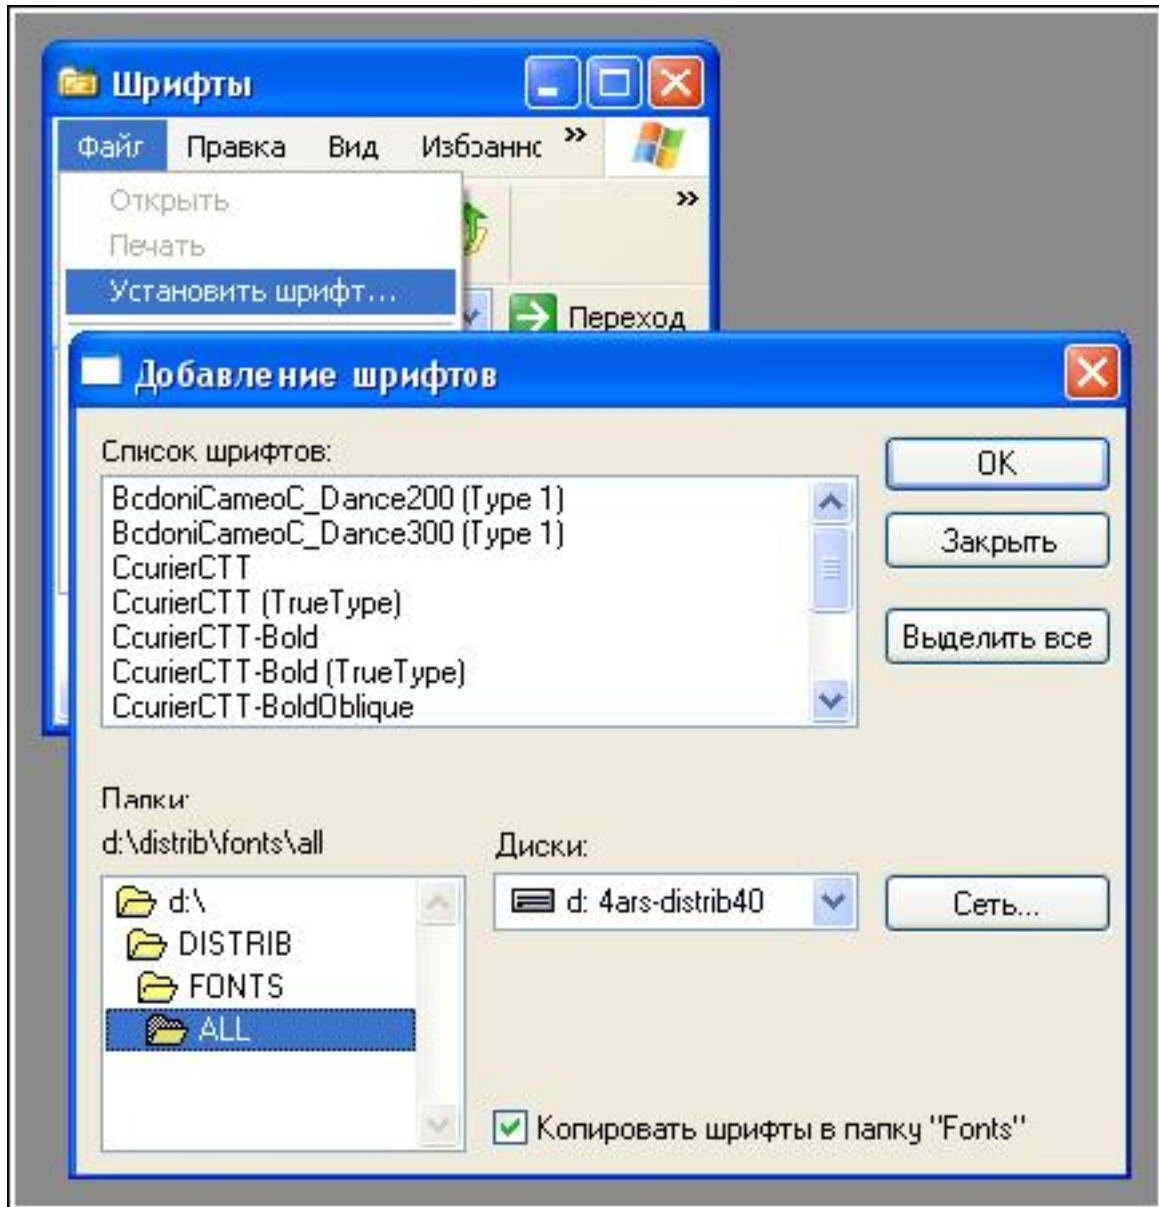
Шрифты

Файл Правка Вид Избранн »

Открыть
Печать
Установить шрифт...

»

Переход

Добавление шрифтов

Список шрифтов:

BcdoniCameoC_Dance200 (Type 1)
BcdoniCameoC_Dance300 (Type 1)
CcurierCTT
CcurierCTT (TrueType)
CcurierCTT-Bold
CcurierCTT-Bold (TrueType)
CcurierCTT-BoldOblique

OK
Закрыть
Выделить все

Папки:
d:\distrib\fonts\all

d:\
DISTRIB
FONTS
ALL

Диски:
d: 4ars-distrib40

Сеть...

Копировать шрифты в папку "Fonts"